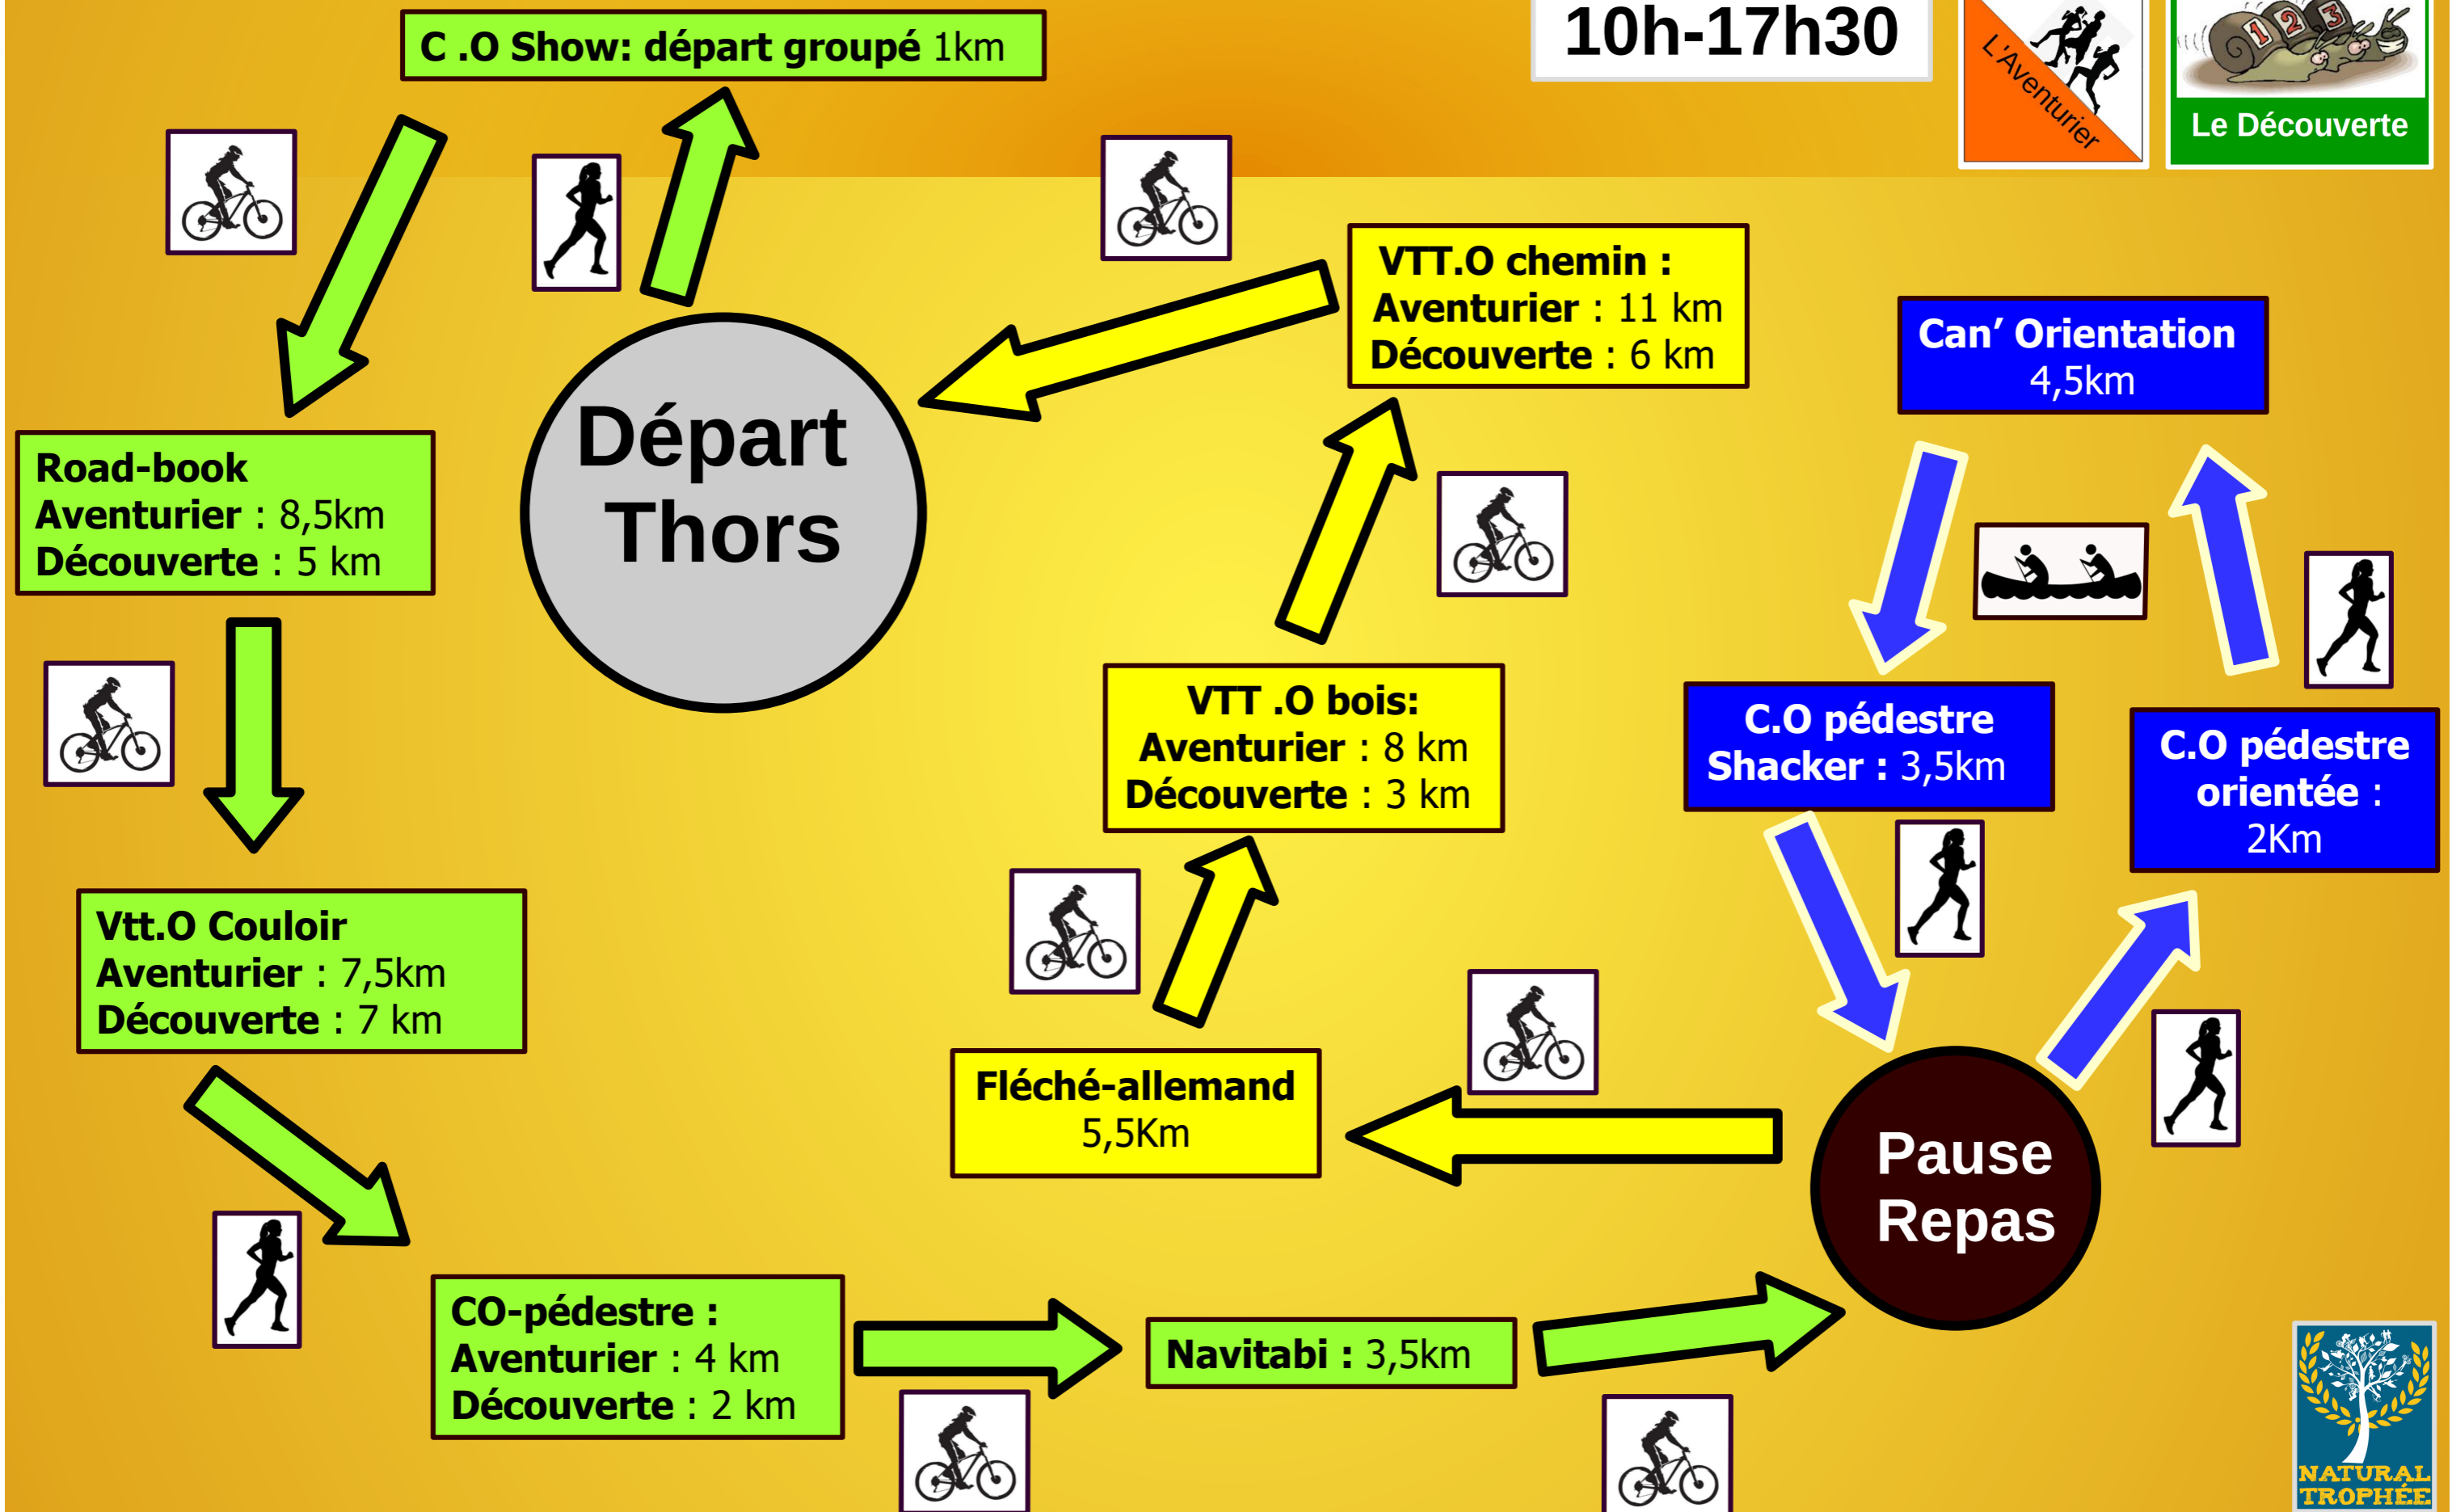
10h-17h30

L'Aventurier

1 2 3

Le Découverte

C .O Show: départ groupé 1km

Départ Thors

VTT.O chemin :
Aventurier : 11 km
Découverte : 6 km

Can' Orientation
4,5km

Road-book
Aventurier : 8,5km
Découverte : 5 km

VTT .O bois:
Aventurier : 8 km
Découverte : 3 km

C.O pédestre
Shacker : 3,5km

C.O pédestre
orientée :
2Km

Vtt.O Couloir
Aventurier : 7,5km
Découverte : 7 km

Fléché-allemand
5,5Km

Pause Repas

CO-pédestre :
Aventurier : 4 km
Découverte : 2 km

Navitabi : 3,5km

NATURAL TROPHÉE